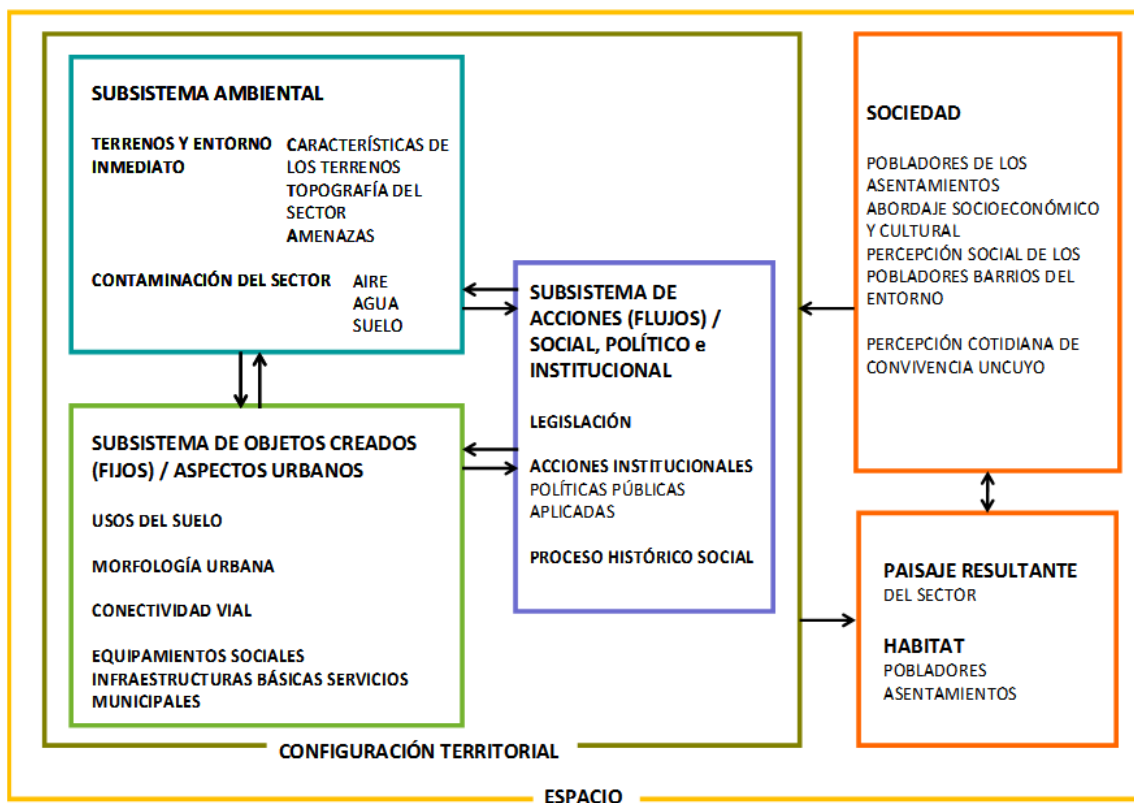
SUBSISTEMA AMBIENTAL

TERRENOS Y ENTORNO INMEDIATO

CARACTERÍSTICAS DE LOS TERRENOS
TOPOGRAFÍA DEL SECTOR
AMENAZAS

CONTAMINACIÓN DEL SECTOR

AIRE
AGUA
SUELO

SUBSISTEMA DE OBJETOS CREADOS (FIJOS) / ASPECTOS URBANOS

USOS DEL SUELO

MORFOLOGÍA URBANA

CONECTIVIDAD VIAL

EQUIPAMIENTOS SOCIALES
INFRAESTRUCTURAS BÁSICAS SERVICIOS MUNICIPALES

SUBSISTEMA DE ACCIONES (FLUJOS) / SOCIAL, POLÍTICO e INSTITUCIONAL

LEGISLACIÓN

ACCIONES INSTITUCIONALES
POLÍTICAS PÚBLICAS APLICADAS

PROCESO HISTÓRICO SOCIAL

SOCIEDAD

POBLADORES DE LOS ASENTAMIENTOS
ABORDAJE SOCIOECONÓMICO Y CULTURAL
PERCEPCIÓN SOCIAL DE LOS POBLADORES BARRIOS DEL ENTORNO

PERCEPCIÓN COTIDIANA DE CONVIVENCIA UNCUYO

PAISAJE RESULTANTE
DEL SECTOR

HABITAT
POBLADORES
ASENTAMIENTOS

CONFIGURACIÓN TERRITORIAL

ESPACIO